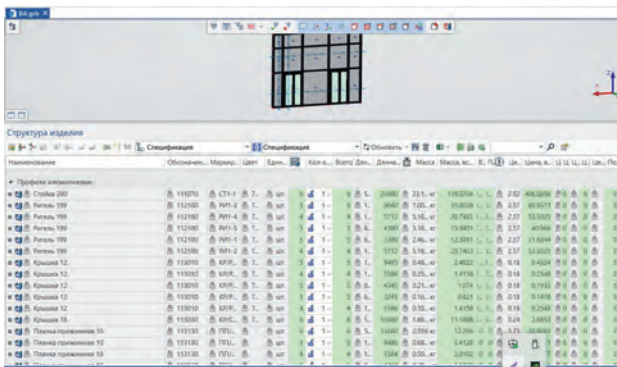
84.grb ×

Структура изделия

Спецификация | Спецификация | Обновить

| Наименование | Обозначен... | Маркир... | Цвет | Един... | Кол-в... | Всего | Дли... | Длина... | Масса | Масса, кг... |
|---|---|---|---|---|---|---|---|---|---|---|
| Профиль алюминиевые | | | | | | | | | | |
| Стойка 200 | 111070 | СТ-1 | | шт | | | | 21680 | 23,1... кг | 1193204 |
| Ригель 199 | 112100 | РИ-3 | | шт | | | | 3660 | 7,00... кг | 35,0508 |
| Ригель 199 | 112100 | РИ-4 | | шт | | | | 1712 | 5,18... кг | 20,7463 |
| Ригель 199 | 112100 | РИ-5 | | шт | | | | 4380 | 3,18... кг | 15,0401 |
| Ригель 199 | 112100 | РИ-1 | | шт | | | | 1395 | 2,46... кг | 12,3391 |
| Ригель 199 | 112100 | РИ-2 | | шт | | | | 1712 | 5,18... кг | 20,7463 |
| Крышка 12 | 113010 | КР/Р... | | шт | | | | 9465 | 0,48... кг | 2,4822 |
| Крышка 12 | 113010 | КР/Р... | | шт | | | | 5586 | 0,35... кг | 1,4158 |
| Крышка 12 | 113010 | КР/Р... | | шт | | | | 4245 | 0,21... кг | 1,074 |
| Крышка 12 | 113010 | КР/Р... | | шт | | | | 3293 | 0,16... кг | 0,821 |
| Крышка 12 | 113010 | КР/Р... | | шт | | | | 5586 | 0,35... кг | 1,4158 |
| Крышка 16 | 113020 | КР/С... | | шт | | | | 55660 | 3,46... кг | 11,1668 |
| Планка прижимная 10 | 113130 | ПП/... | | шт | | | | 55660 | 2,056 кг | 12,356 |
| Планка прижимная 10 | 113130 | ПП/... | | шт | | | | 9465 | 0,68... кг | 3,4128 |
| Планка прижимная 10 | 113130 | ПП/... | | шт | | | | 3384 | 0,50... кг | 2,0102 |